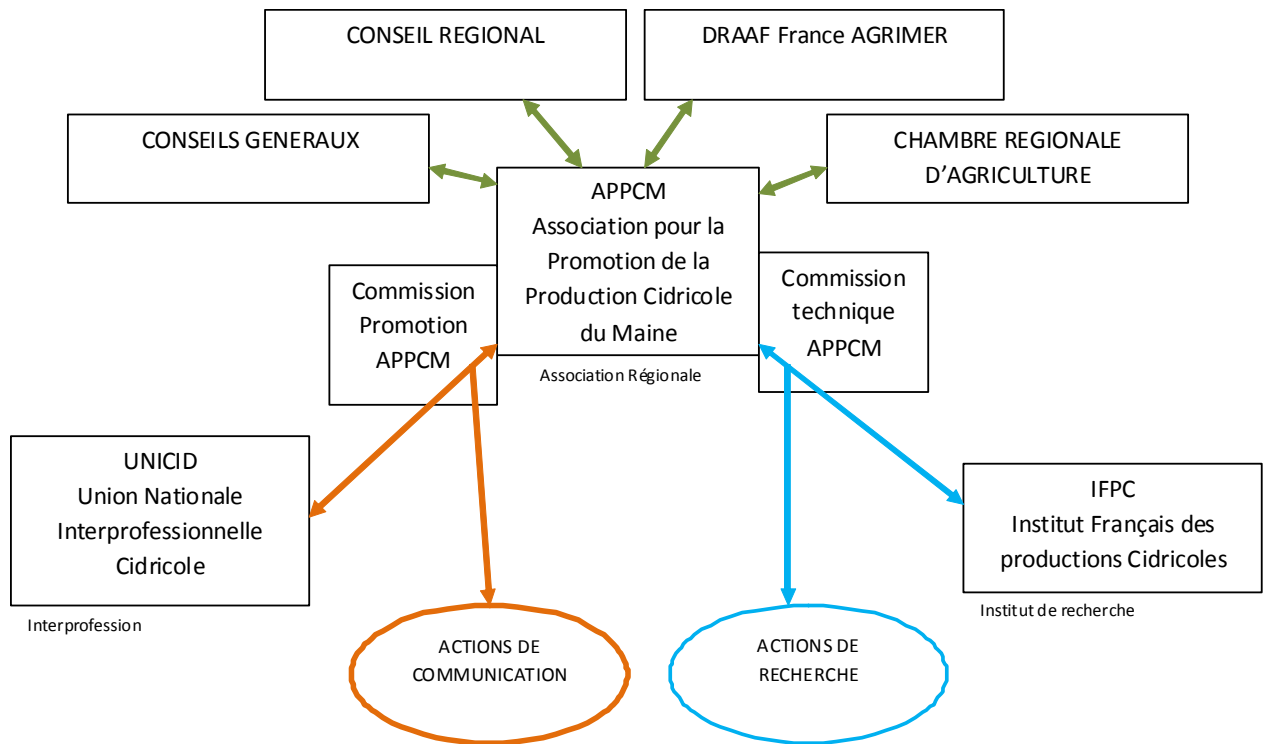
CONSEIL REGIONAL

DRAAF France AGRIMER

CONSEILS GENERAUX

CHAMBRE REGIONALE D'AGRICULTURE

APPCM
Association pour la Promotion de la Production Cidricole du Maine

Association Régionale

Commission Promotion APPCM

Commission technique APPCM

UNICID
Union Nationale Interprofessionnelle Cidricole

Interprofession

IFPC
Institut Français des productions Cidricoles

Institut de recherche

ACTIONS DE COMMUNICATION

ACTIONS DE RECHERCHE